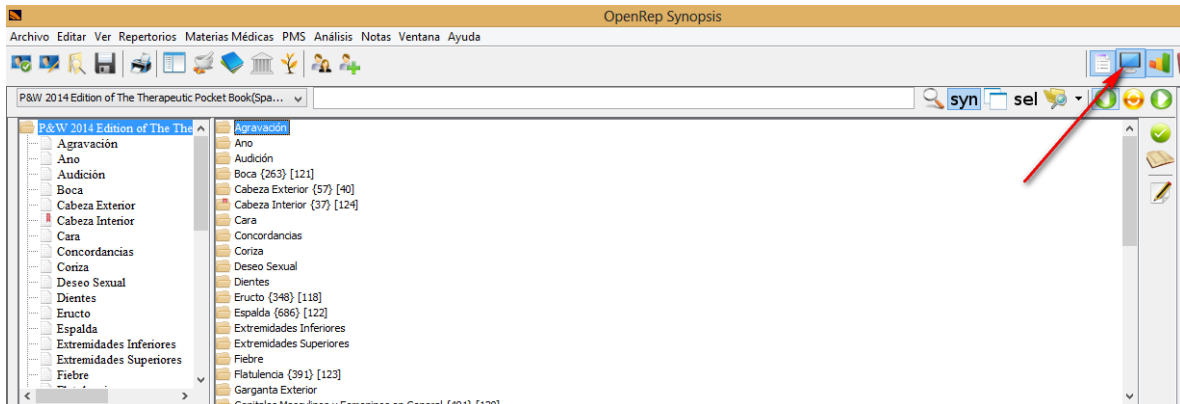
OpenRep Synopsis

Archivo Editar Ver Repertorios Materias Médicas PMS Análisis Notas Ventana Ayuda

P&W 2014 Edition of The Therapeutic Pocket Book(Spa...

syn sel

P&W 2014 Edition of The The
Agravación
Ano
Audición
Boca
Cabeza Exterior
Cabeza Interior
Cara
Concordancias
Coriza
Deseo Sexual
Dientes
Eructo
Espalda
Extremidades Inferiores
Extremidades Superiores
Fiebre

Agravación
Ano
Audición
Boca {263} [121]
Cabeza Exterior {57} [40]
Cabeza Interior {37} [124]
Cara
Concordancias
Coriza
Deseo Sexual
Dientes
Eructo {348} [118]
Espalda {686} [122]
Extremidades Inferiores
Extremidades Superiores
Fiebre
Flatulencia {391} [123]
Garganta Exterior
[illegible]